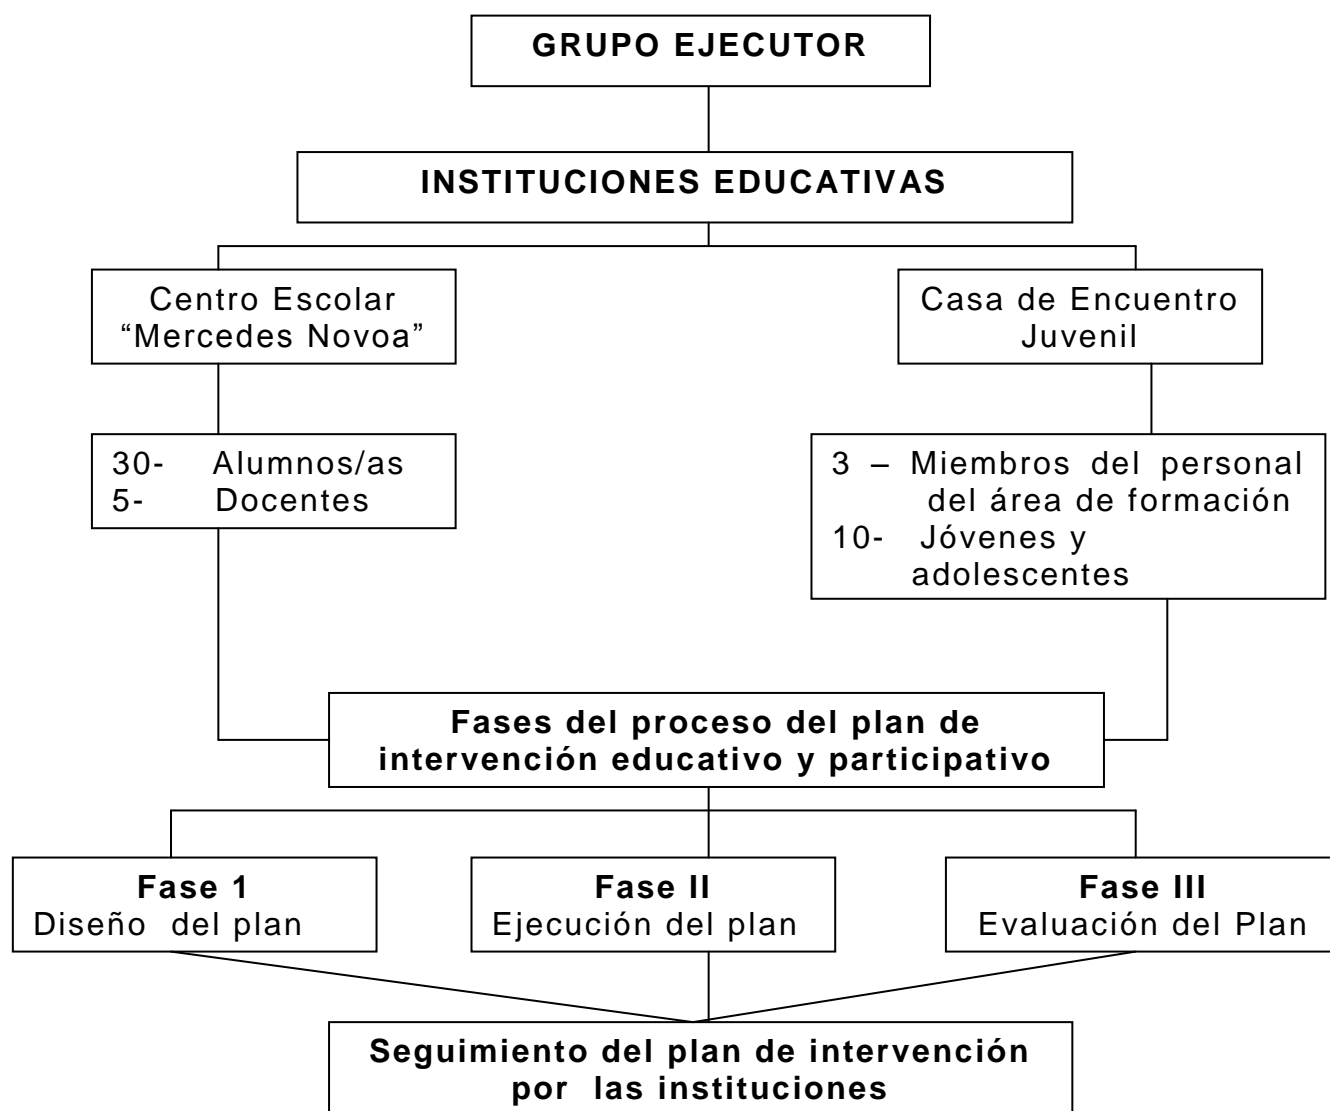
GRUPO EJECUTOR

INSTITUCIONES EDUCATIVAS

Centro Escolar "Mercedes Novoa"

Casa de Encuentro Juvenil

30- Alumnos/as
5- Docentes

3 – Miembros del personal del área de formación
10- Jóvenes y adolescentes

Fases del proceso del plan de intervención educativo y participativo

Fase 1
Diseño del plan

Fase II
Ejecución del plan

Fase III
Evaluación del Plan

Seguimiento del plan de intervención por las instituciones